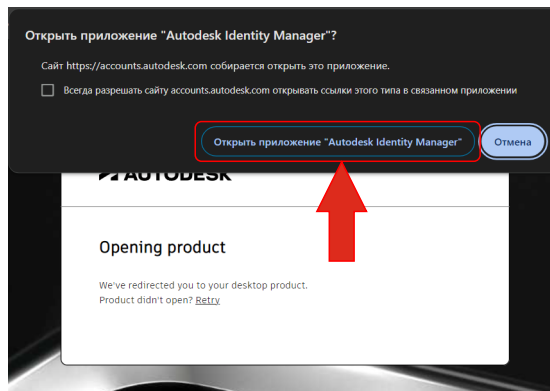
Открыть приложение "Autodesk Identity Manager"?

Сайт https://accounts.autodesk.com собирается открыть это приложение.

Всегда разрешать сайту accounts.autodesk.com открывать ссылки этого типа в связанном приложении

Открыть приложение "Autodesk Identity Manager"

Отмена

AUTODESK

Opening product

We've redirected you to your desktop product.
Product didn't open? Retry